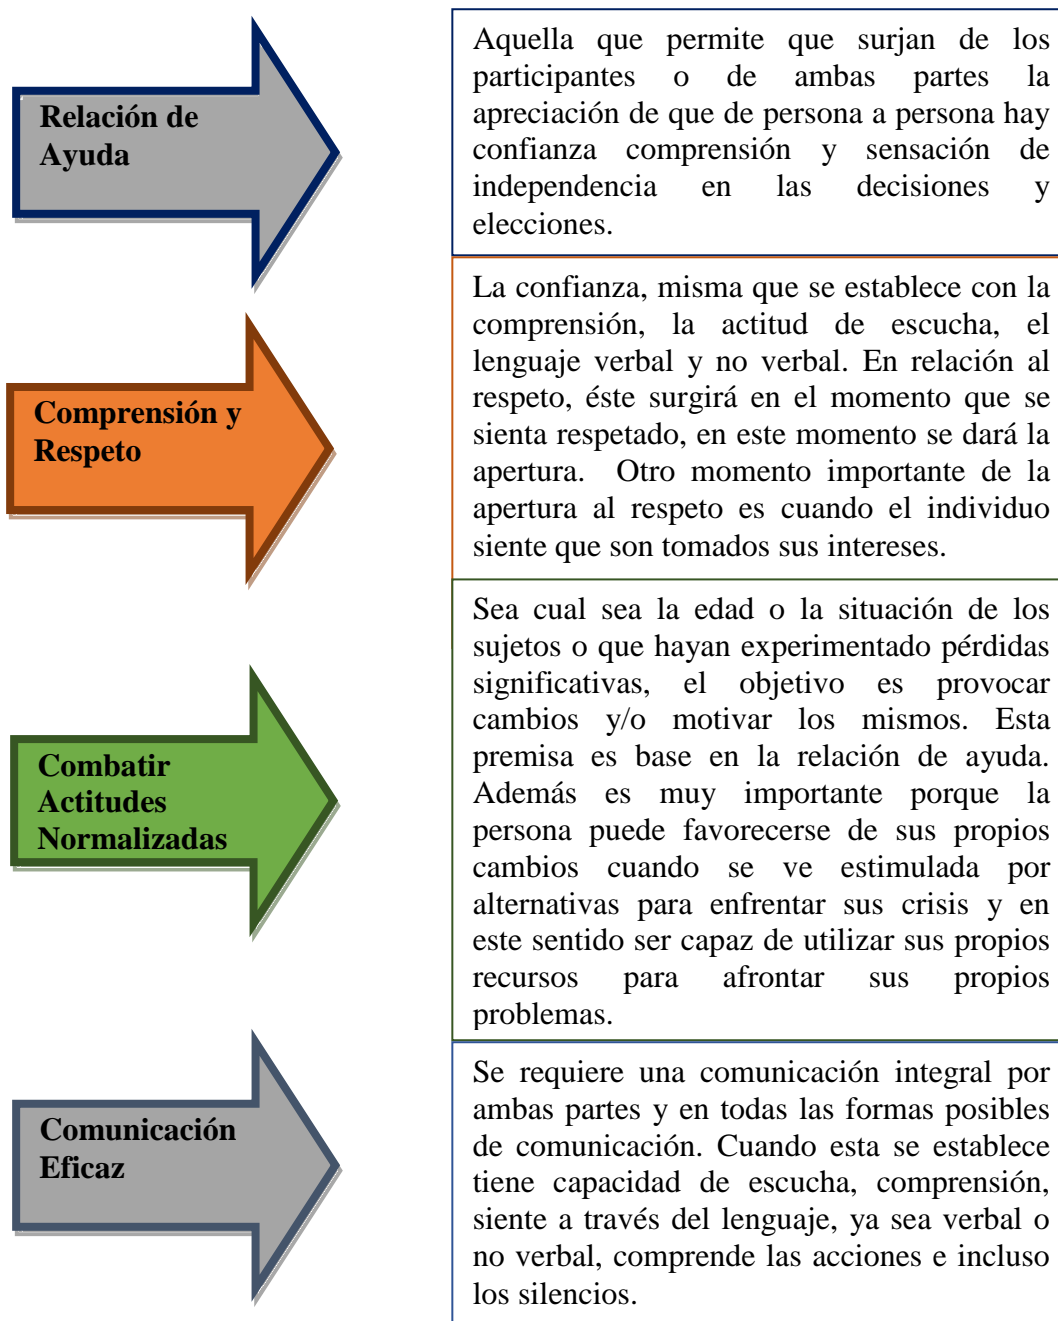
Relación de Ayuda

Aquella que permite que surjan de los participantes o de ambas partes la apreciación de que de persona a persona hay confianza comprensión y sensación de independencia en las decisiones y elecciones.

Comprensión y Respeto

La confianza, misma que se establece con la comprensión, la actitud de escucha, el lenguaje verbal y no verbal. En relación al respeto, éste surgirá en el momento que se sienta respetado, en este momento se dará la apertura. Otro momento importante de la apertura al respeto es cuando el individuo siente que son tomados sus intereses.

Combatir Actitudes Normalizadas

Sea cual sea la edad o la situación de los sujetos o que hayan experimentado pérdidas significativas, el objetivo es provocar cambios y/o motivar los mismos. Esta premisa es base en la relación de ayuda. Además es muy importante porque la persona puede favorecerse de sus propios cambios cuando se ve estimulada por alternativas para enfrentar sus crisis y en este sentido ser capaz de utilizar sus propios recursos para afrontar sus propios problemas.

Comunicación Eficaz

Se requiere una comunicación integral por ambas partes y en todas las formas posibles de comunicación. Cuando esta se establece tiene capacidad de escucha, comprensión, siente a través del lenguaje, ya sea verbal o no verbal, comprende las acciones e incluso los silencios.